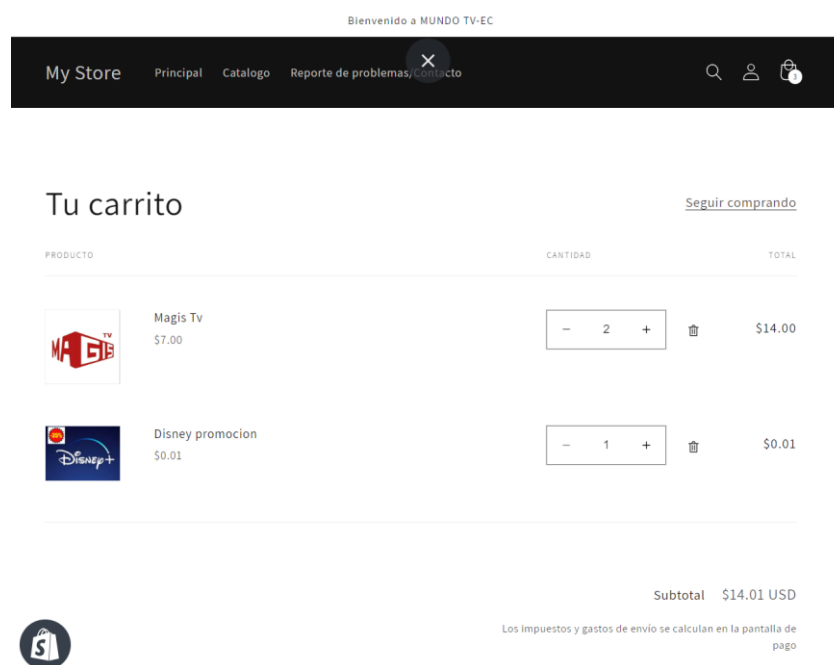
Bienvenido a MUNDO TV-EC

My Store Principal Catalogo Reporte de problemas/Contacto

3

Tu carrito

Seguir comprando

PRODUCTO

CANTIDAD

TOTAL

MAGIS TV

Magis Tv
$7.00

− 2 +

$14.00

Disney+

Disney promocion
$0.01

− 1 +

$0.01

Subtotal $14.01 USD

Los impuestos y gastos de envío se calculan en la pantalla de pago